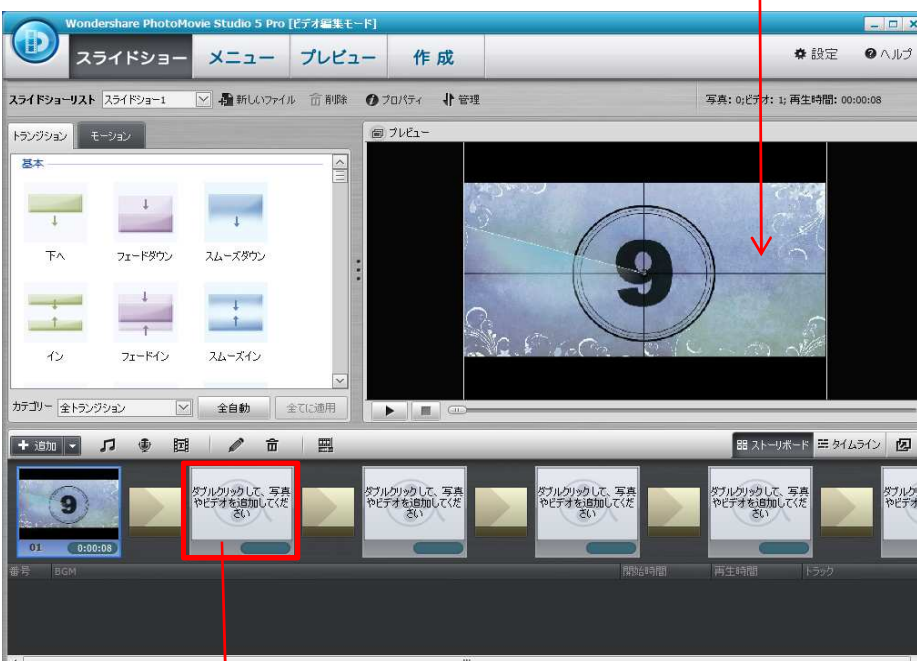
Wondershare PhotoMovie Studio 5 Pro [ビデオ編集モード]

スライドショー メニュー プレビュー 作成

設定 ヘルプ

スライドショーリスト スライドショー1 新しいファイル 削除 プロパティ 管理

写真: 0;ビデオ: 1; 再生時間: 00:00:08

トランジション モーション

基本

下へ フェードダウン スムーズダウン

イン フェードイン スムーズイン

カテゴリー 全トランジション 全自動 全てに適用

プレビュー

9

追加

ストーリーボード タイムライン

01 0:00:08

ダブルクリックして、写真やビデオを追加してください

ダブルクリックして、写真やビデオを追加してください

ダブルクリックして、写真やビデオを追加してください

ダブルクリックして、写真やビデオを追加してください

ダブルク やビデオ

番号 BGM 開始時間 再生時間 トラック